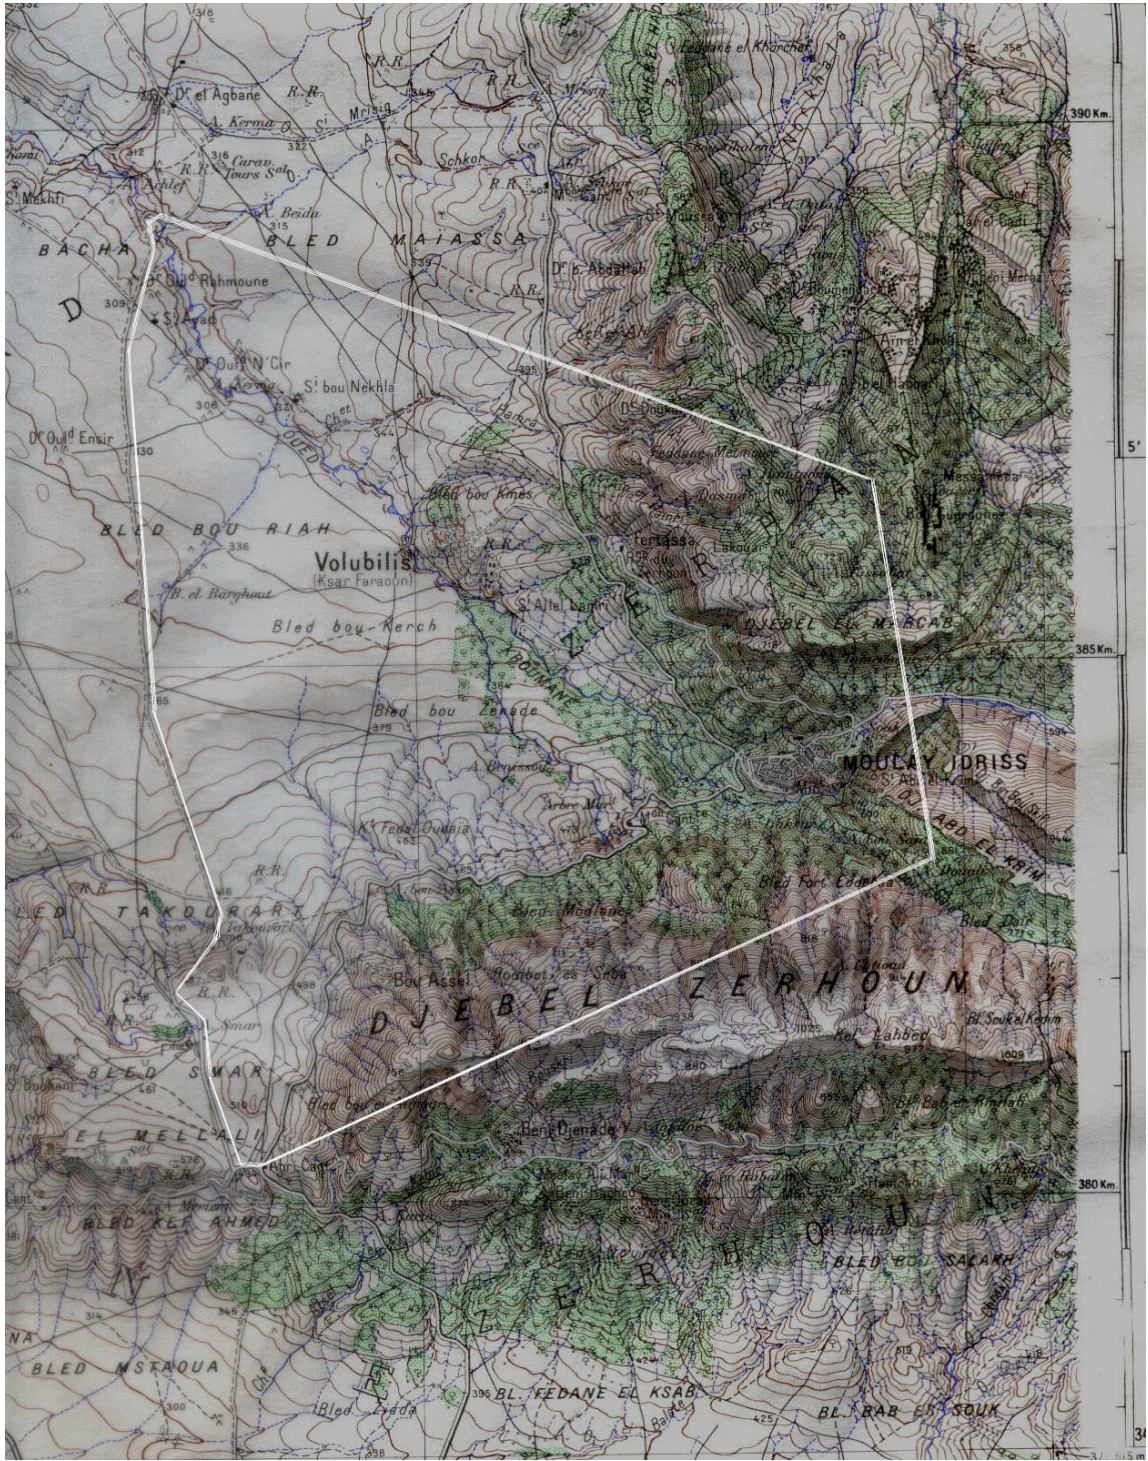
Dr el Agbane
R.R.
A. Kerma
Mrisig
316 Carav. Tours Sal
Schkor
S. Mekhfi
Achlef
A. Beïda
BACHA
BLED MAÏASSA
Dr b. Abdallah
Dr Ould Rahmoune
S. Ayad
D
Dr Ould N'Cir
St bou Nekhla
Dr Ould Ensir
OUED
Bled bou Ames
BLED BOU RIAH
Volubilis
(Ksar Faraoun)
B. el Barghout
Bled bou Kerch
S. Allel
Fertassa
DJEBEL EL M'RCAB
Bled bou Zerade
MOULAY IDRISS
Arbre Mur
Kt Fedal Oudaia
Bled Fort
Bled Dalt
TAKOURART
Bled Modlenes
Bou Assel
DJEBEL ZERHOUN
Kef Lahbed
Bl. Soukel Kerm
BLED SMAR
EL MELLALI
Beni Djenade
Abri Cant
BLED KEF AHMED
BLED BOU SALARH
ZERHOUN
BLED MSTAOUA
BL. FEDANE EL KSAB
BL. BAB ES SOUK
Bled Ziada
390 Km.
385 Km.
380 Km.
5'